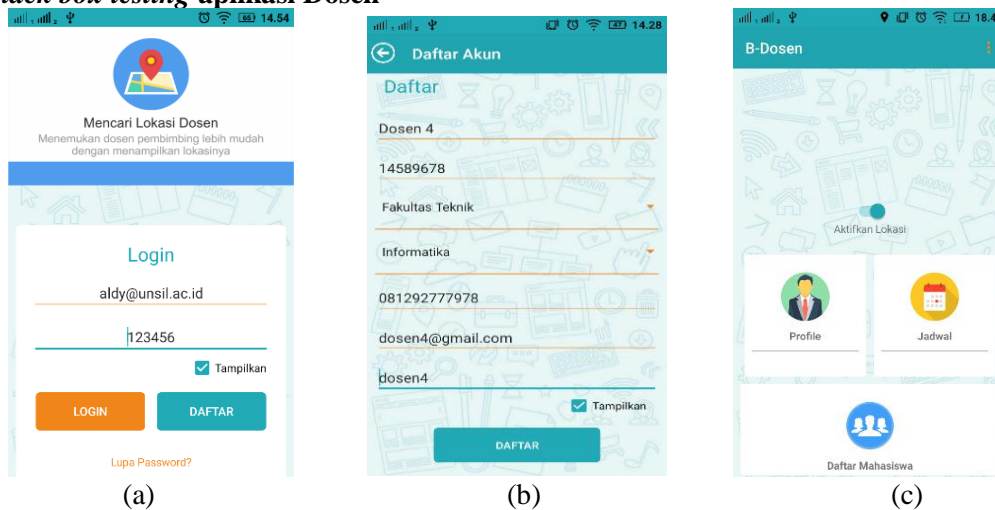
ack box testing aplikasi Dosen

14.54

Mencari Lokasi Dosen
Menemukan dosen pembimbing lebih mudah dengan menampilkan lokasinya

Login
aldy@unsil.ac.id
123456
Tampilkan
LOGIN
DAFTAR
Lupa Password?

14.28
Daftar Akun
Daftar
Dosen 4
14589678
Fakultas Teknik
Informatika
081292777978
dosen4@gmail.com
dosen4
Tampilkan
DAFTAR

18.4
B-Dosen
Aktifkan Lokasi
Profile
Jadwal
Daftar Mahasiswa

(a)
(b)
(c)